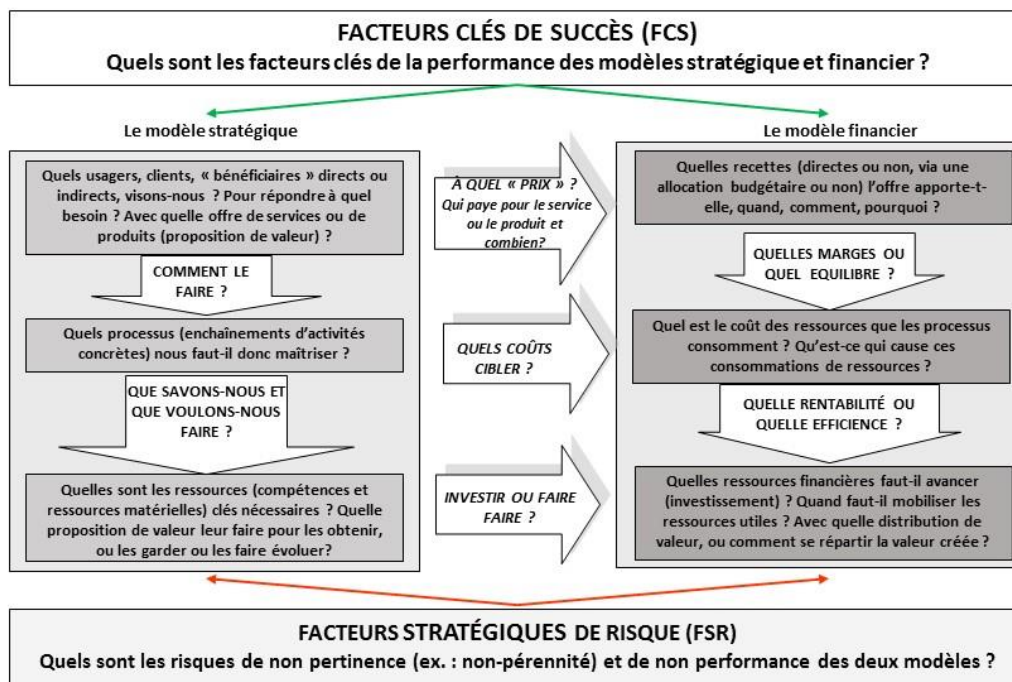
FACTEURS CLÉS DE SUCCÈS (FCS)
Quels sont les facteurs clés de la performance des modèles stratégique et financier ?

Le modèle stratégique

Quels usagers, clients, « bénéficiaires » directs ou indirects, visons-nous ? Pour répondre à quel besoin ? Avec quelle offre de services ou de produits (proposition de valeur) ?

COMMENT LE FAIRE ?

Quels processus (enchaînements d'activités concrètes) nous faut-il donc maîtriser ?

QUE SAVONS-NOUS ET QUE VOULONS-NOUS FAIRE ?

Quelles sont les ressources (compétences et ressources matérielles) clés nécessaires ? Quelle proposition de valeur leur faire pour les obtenir, ou les garder ou les faire évoluer?

À QUEL « PRIX » ? Qui paye pour le service ou le produit et combien?

QUELS COÛTS CIBLER ?

INVESTIR OU FAIRE FAIRE ?

Le modèle financier

Quelles recettes (directes ou non, via une allocation budgétaire ou non) l'offre apporte-t-elle, quand, comment, pourquoi ?

QUELLES MARGES OU QUEL EQUILIBRE ?

Quel est le coût des ressources que les processus consomment ? Qu'est-ce qui cause ces consommations de ressources ?

QUELLE RENTABILITÉ OU QUELLE EFFICIENCE ?

Quelles ressources financières faut-il avancer (investissement) ? Quand faut-il mobiliser les ressources utiles ? Avec quelle distribution de valeur, ou comment se répartir la valeur créée ?

FACTEURS STRATÉGIQUES DE RISQUE (FSR)
Quels sont les risques de non pertinence (ex. : non-pérennité) et de non performance des deux modèles ?